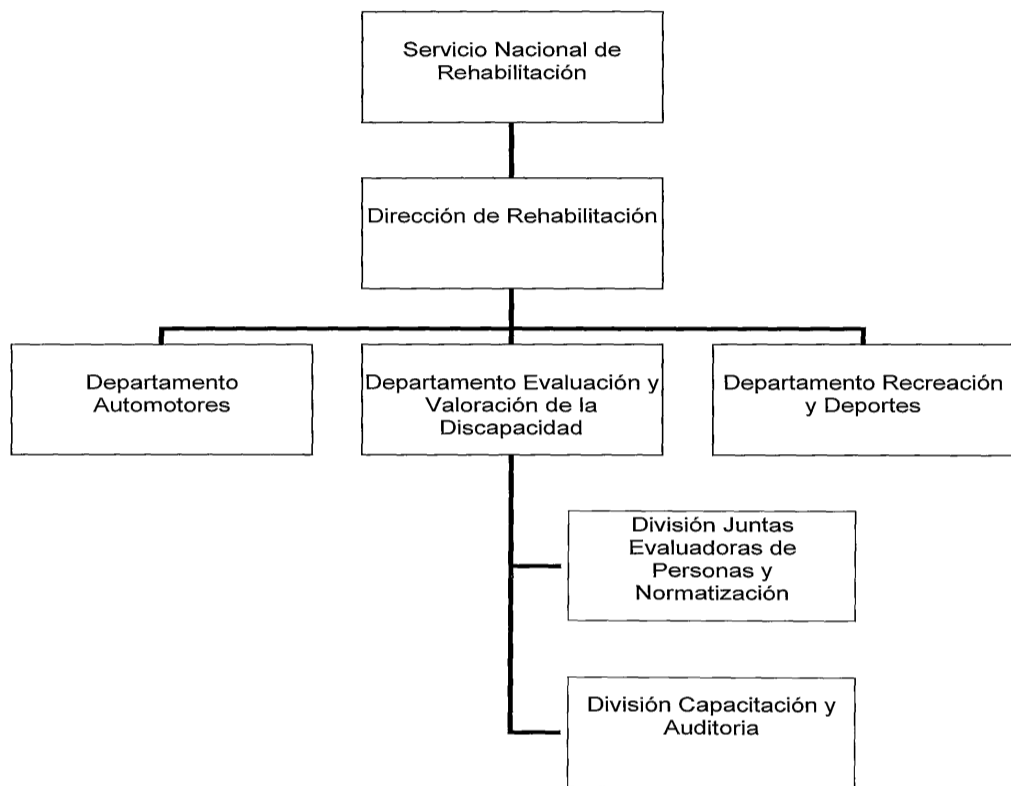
Servicio Nacional de Rehabilitación

Dirección de Rehabilitación

Departamento Automotores

Departamento Evaluación y Valoración de la Discapacidad

Departamento Recreación y Deportes

División Juntas Evaluadoras de Personas y Normatización

División Capacitación y Auditoria